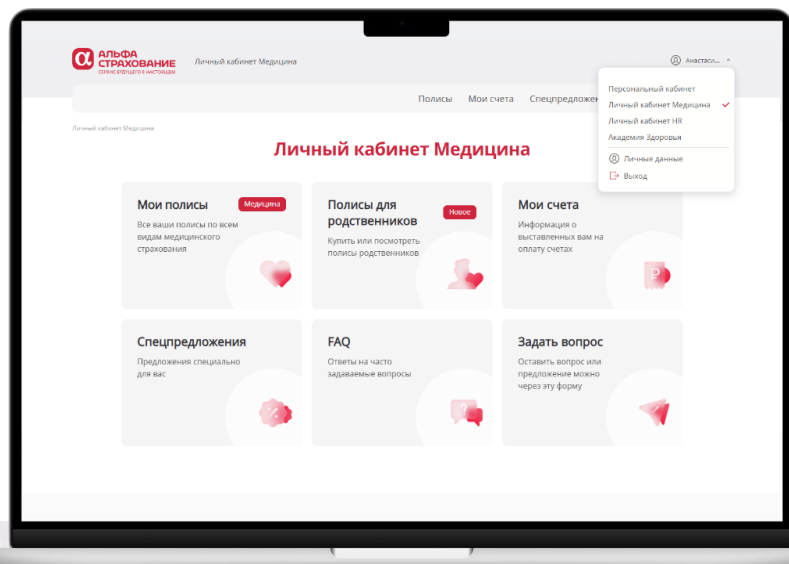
АЛЬФА СТРАХОВАНИЕ
СЕРВИС БУДУЩЕГО В НАСТОЯЩЕМ

Личный кабинет Медицина

Анастаси...

Персональный кабинет
Личный кабинет Медицина
Личный кабинет HR
Академия Здоровья
Личные данные
Выход

Полисы Мои счета Спецпредложен

Личный кабинет Медицина

Личный кабинет Медицина

Мои полисы
Медицина
Все ваши полисы по всем видам медицинского страхования

Полисы для родственников
Новое
Купить или посмотреть полисы родственников

Мои счета
Информация о выставленных вам на оплату счетах

Спецпредложения
Предложения специально для вас

FAQ
Ответы на часто задаваемые вопросы

Задать вопрос
Оставить вопрос или предложение можно через эту форму